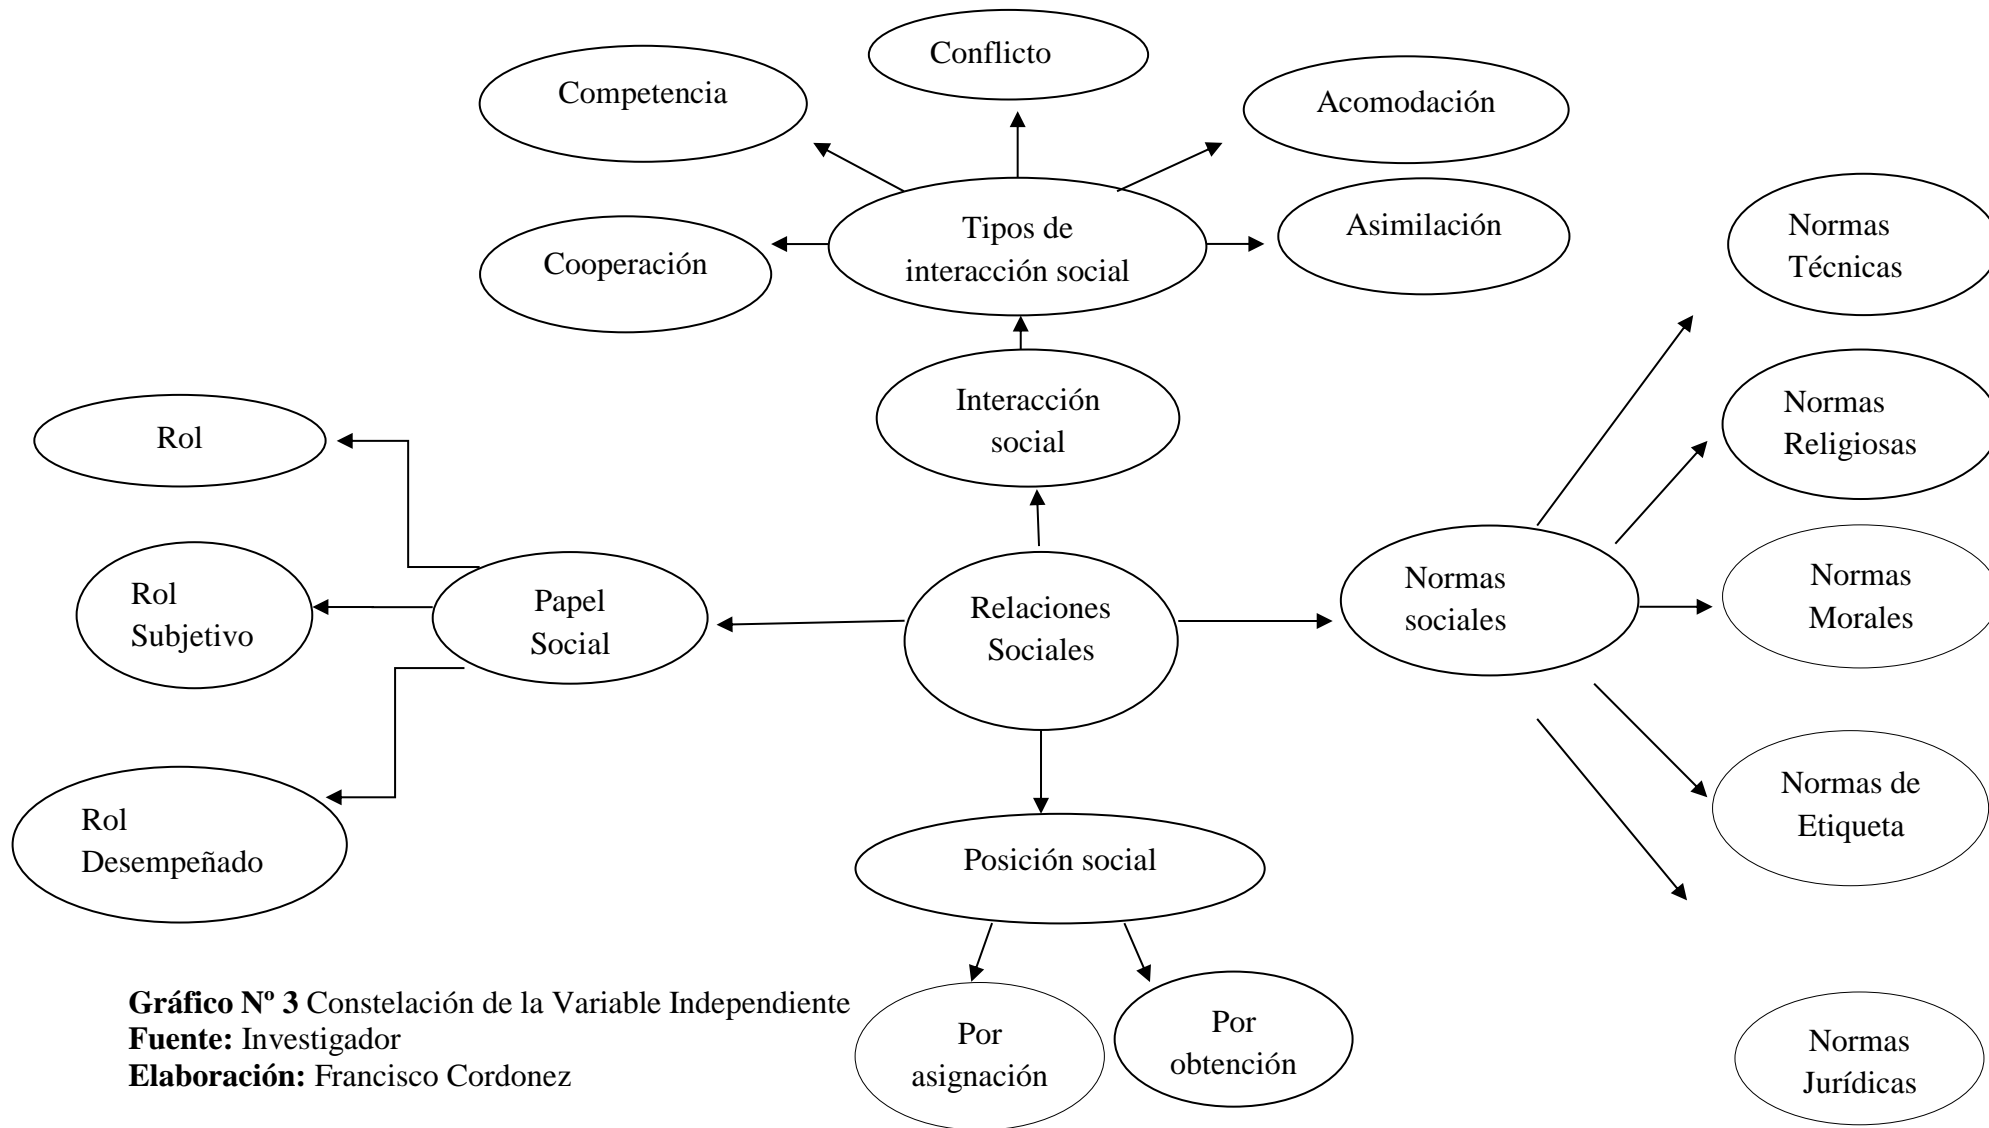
Conflicto

Competencia

Acomodación

Tipos de interacción social

Cooperación

Asimilación

Normas Técnicas

Interacción social

Normas Religiosas

Rol

Rol Subjetivo

Papel Social

Relaciones Sociales

Normas sociales

Normas Morales

Rol Desempeñado

Posición social

Normas de Etiqueta

**Gráfico Nº 3** Constelación de la Variable Independiente
**Fuente:** Investigador
**Elaboración:** Francisco Cordonez

Por asignación

Por obtención

Normas Jurídicas